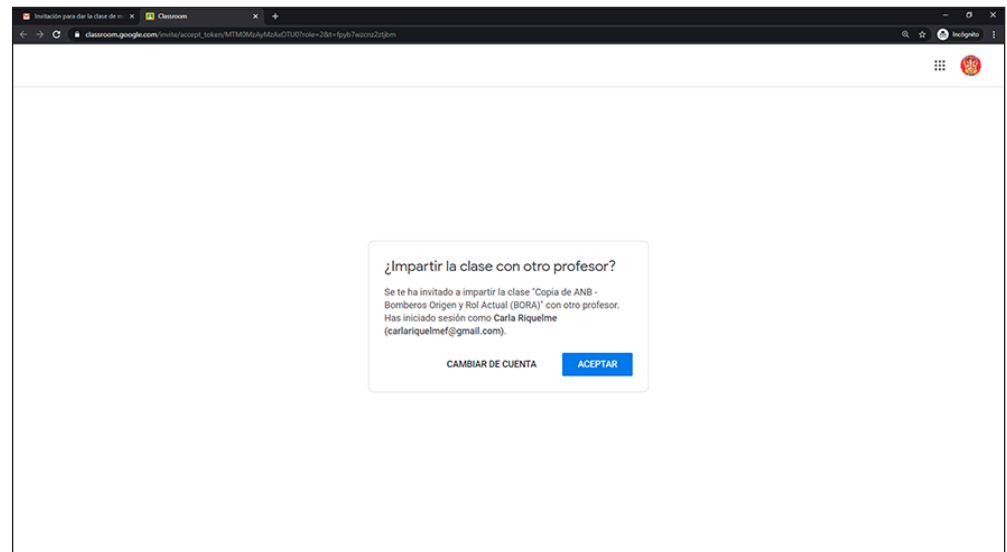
Invitación para dar la clase de m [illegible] × Classroom × +

classroom.google.com/invite/accept_token/MTM0MzAyMzAxOTU0?role=2&t=fpyb7wzcnz2ztjbm

Incógnito

¿Impartir la clase con otro profesor?

Se te ha invitado a impartir la clase "Copia de ANB - Bomberos Origen y Rol Actual (BORA)" con otro profesor. Has iniciado sesión como **Carla Riquelme** (**carlariquelmef@gmail.com**).

CAMBIAR DE CUENTA

ACEPTAR